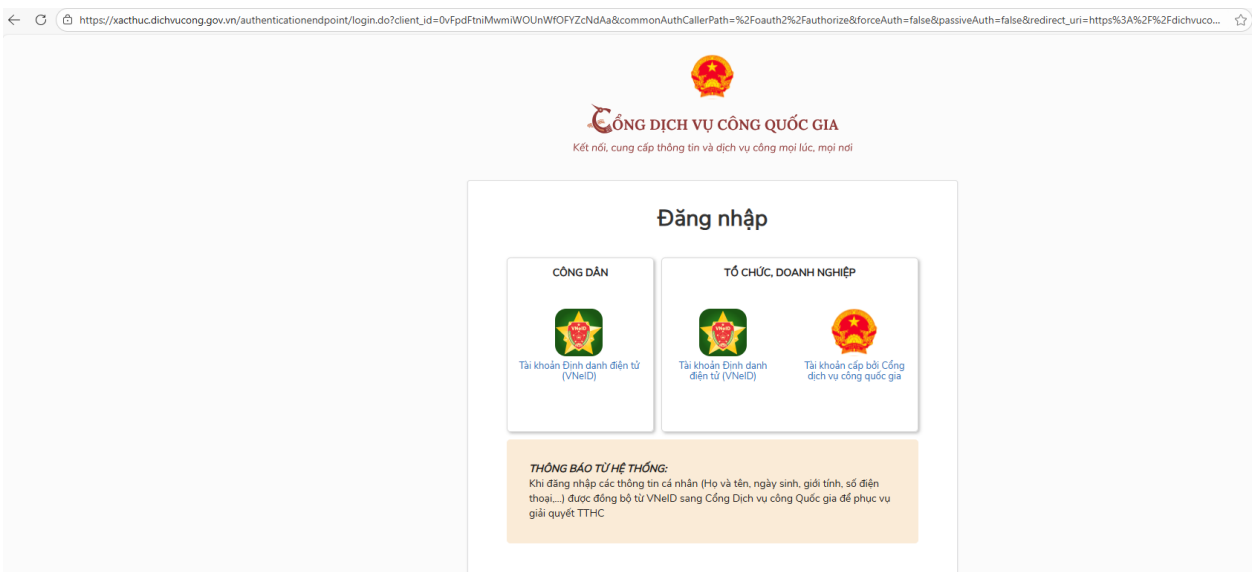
https://xacthuc.dichvucong.gov.vn/authenticationendpoint/login.do?client_id=0vFpdFtniMwmiWOUnWfOFYZcNdAa&commonAuthCallerPath=%2Foauth2%2Fauthorize&forceAuth=false&passiveAuth=false&redirect_uri=https%3A%2F%2Fdichvuco...

CỔNG DỊCH VỤ CÔNG QUỐC GIA
Kết nối, cung cấp thông tin và dịch vụ công mọi lúc, mọi nơi

Đăng nhập

CÔNG DÂN
VNeID
Tài khoản Định danh điện tử (VNeID)

TỔ CHỨC, DOANH NGHIỆP
VNeID
Tài khoản Định danh điện tử (VNeID)
Tài khoản cấp bởi Cổng dịch vụ công quốc gia

THÔNG BÁO TỪ HỆ THỐNG:
Khi đăng nhập các thông tin cá nhân (Họ và tên, ngày sinh, giới tính, số điện thoại,...) được đồng bộ từ VNeID sang Cổng Dịch vụ công Quốc gia để phục vụ giải quyết TTHC